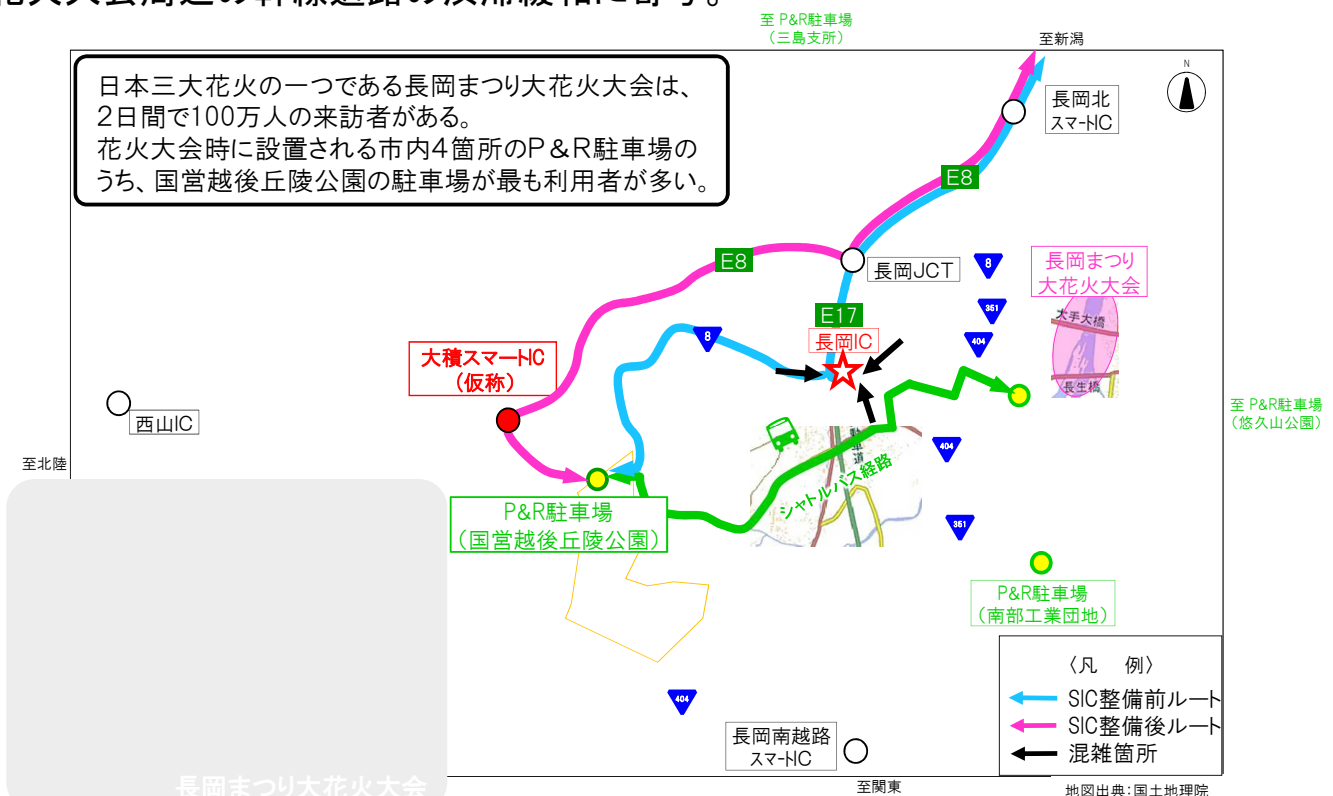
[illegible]

日本三大花火の一つである長岡まつり大花火大会は、2日間で100万人の来訪者がある。
花火大会時に設置される市内4箇所のP＆R駐車場のうち、国営越後丘陵公園の駐車場が最も利用者が多い。

至 P&R駐車場
（三島支所）

至新潟

長岡北
スマートIC

E8

E8

長岡JCT

8

長岡まつり
大花火大会

361

E17

長岡IC

404

大手大橋

長生橋

8

大積スマートIC
（仮称）

西山IC

至北陸

至 P&R駐車場
（悠久山公園）

404

シャトルバス経路

P&R駐車場
（国営越後丘陵公園）

361

P&R駐車場
（南部工業団地）

〈凡　例〉
SIC整備前ルート
SIC整備後ルート
混雑箇所

404

長岡南越路
スマートIC

長岡まつり大花火大会

至関東

地図出典：国土地理院